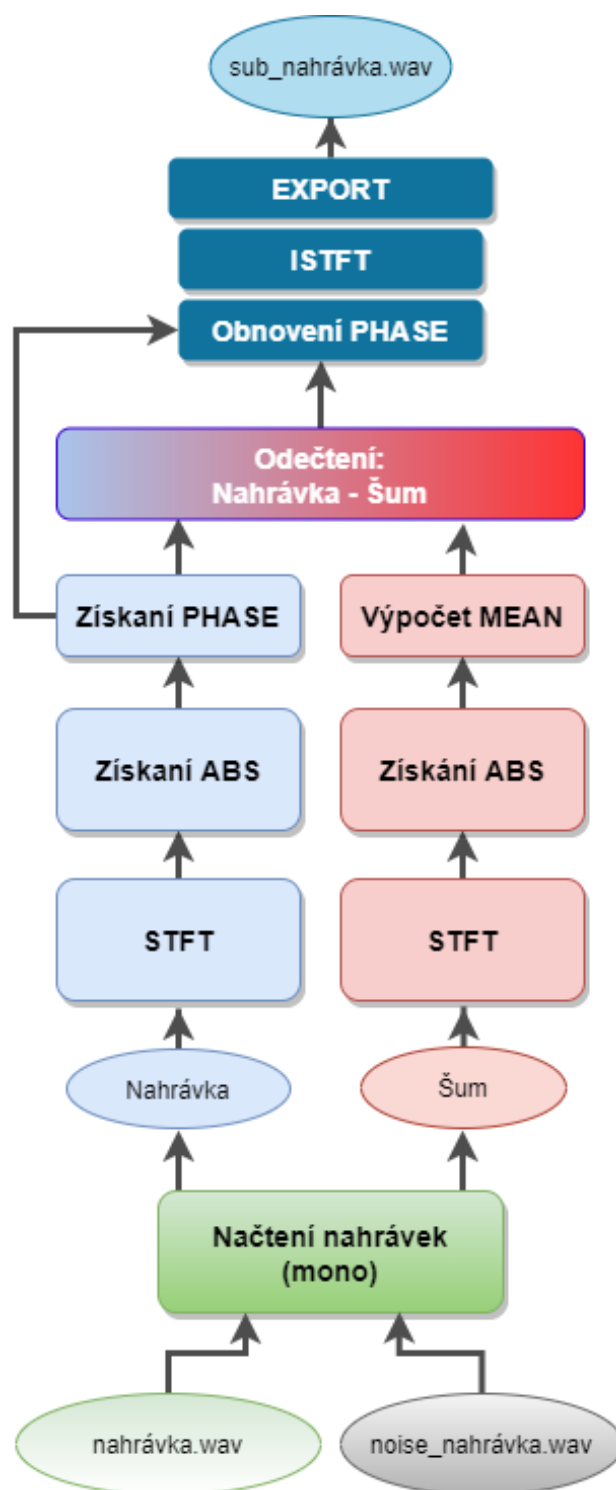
sub_nahrávka.wav

EXPORT

ISTFT

Obnovení PHASE

Odečtení:
Nahrávka - Šum

Získaní PHASE

Výpočet MEAN

Získaní ABS

Získání ABS

STFT

STFT

Nahrávka

Šum

Načtení nahrávek (mono)

nahrávka.wav

noise_nahrávka.wav